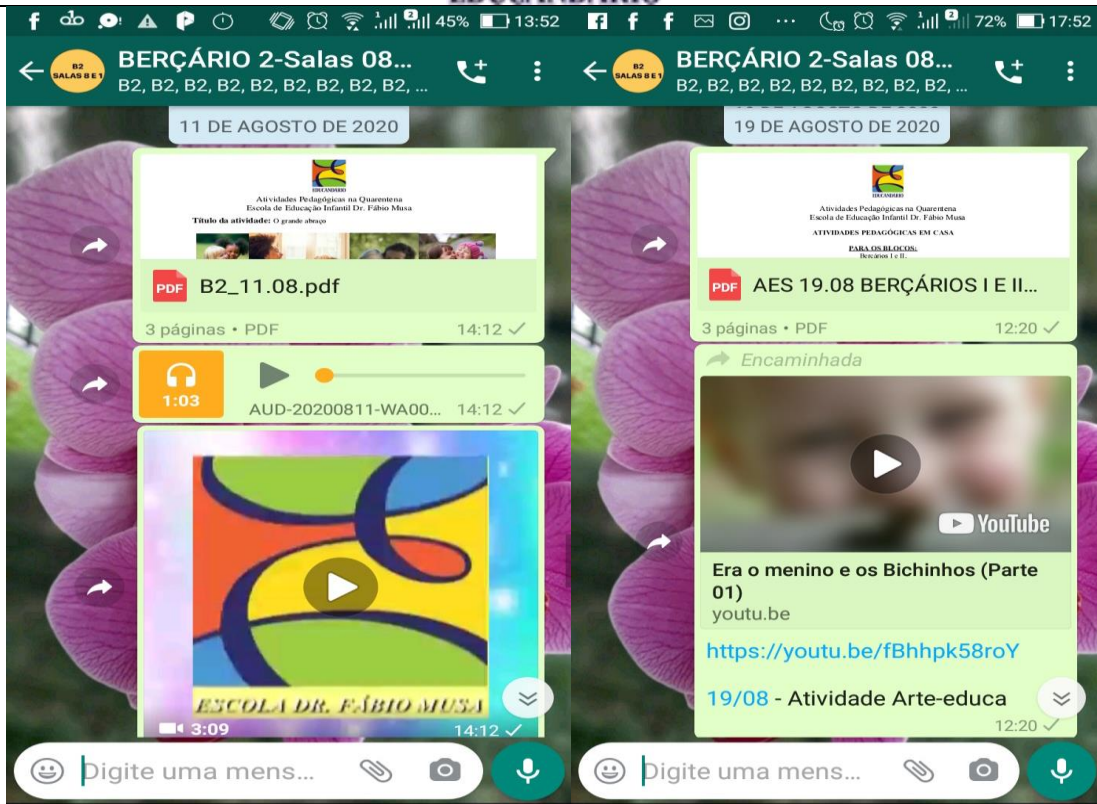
45% 13:52

B2 SALAS 8 E 1

BERÇÁRIO 2-Salas 08...

B2, B2, B2, B2, B2, B2, B2, ...

11 DE AGOSTO DE 2020

EDUCANDARIO

Atividades Pedagógicas na Quarentena
Escola de Educação Infantil Dr. Fábio Musa

Título da atividade: O grande abraço

PDF B2_11.08.pdf

3 páginas • PDF 14:12

1:03

AUD-20200811-WA00... 14:12

ESCOLA DR. FÁBIO MUSA

3:09 14:12

Digite uma mens...

72% 17:52

B2 SALAS 8 E 1

BERÇÁRIO 2-Salas 08...

B2, B2, B2, B2, B2, B2, B2, B2, ...

19 DE AGOSTO DE 2020

EDUCANDARIO

Atividades Pedagógicas na Quarentena
Escola de Educação Infantil Dr. Fábio Musa

ATIVIDADES PEDAGÓGICAS EM CASA

PARA OS BLOCOS:
Berçários I e II.

PDF AES 19.08 BERÇÁRIOS I E II...

3 páginas • PDF 12:20

Encaminhada

YouTube

Era o menino e os Bichinhos (Parte 01)

youtu.be

https://youtu.be/fBhhpk58roY

19/08 - Atividade Arte-educa

12:20

Digite uma mens...